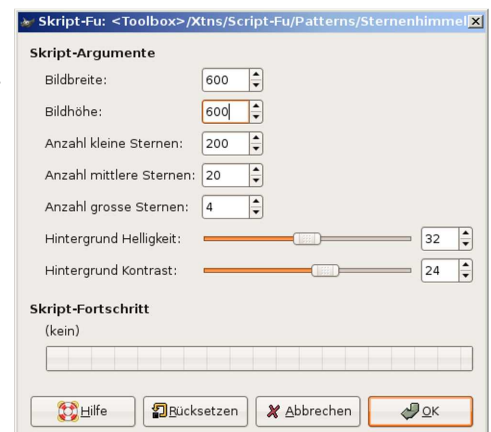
Skript-Fu: <Toolbox>/Xtns/Script-Fu/Patterns/Sternenhimmel

Skript-Argumente

Bildbreite: 600

Bildhöhe: 600

Anzahl kleine Sternen: 200

Anzahl mittlere Sternen: 20

Anzahl grosse Sternen: 4

Hintergrund Helligkeit: 32

Hintergrund Kontrast: 24

Skript-Fortschritt

(kein)

Hilfe

Rücksetzen

Abbrechen

OK